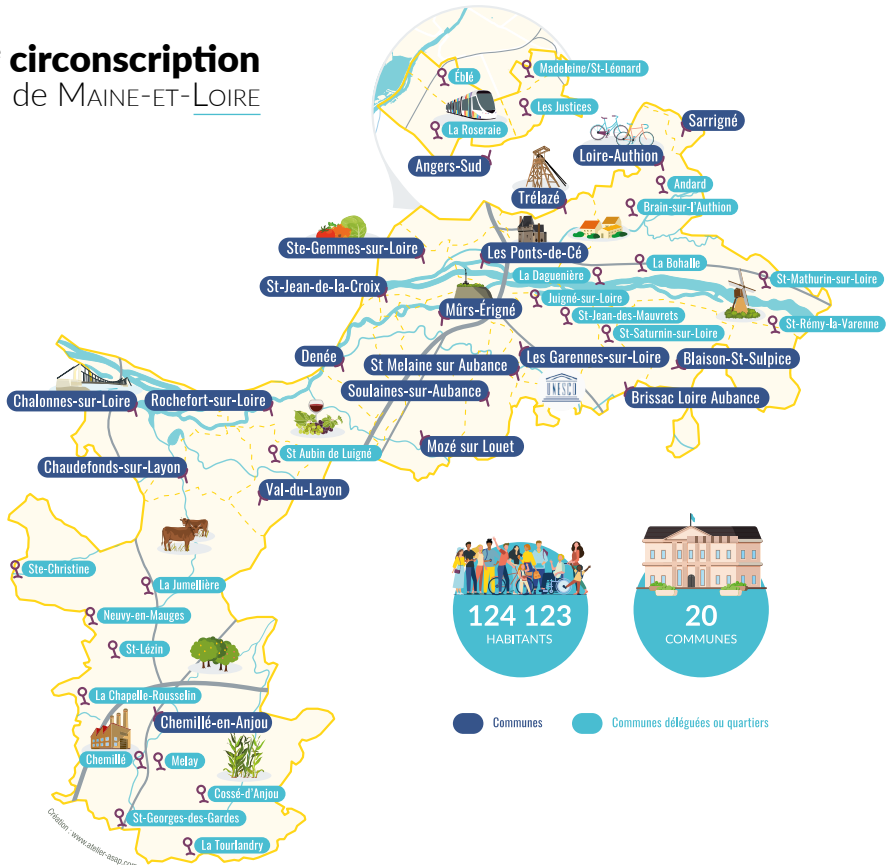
circonscription
de Maine-et-Loire

Éblé
Madeleine/St-Léonard
Les Justices
La Roseraie
Sarrigné
Angers-Sud
Loire-Authion
Andard
Trélazé
Brain-sur-l'Authion
Ste-Gemmes-sur-Loire
Les Ponts-de-Cé
La Bohalle
La Daguenière
St-Mathurin-sur-Loire
St-Jean-de-la-Croix
Juigné-sur-Loire
Mûrs-Érigné
St-Jean-des-Mauvrets
St-Rémy-la-Varenne
St-Saturnin-sur-Loire
Denée
St Melaine sur Aubance
Les Garennes-sur-Loire
Blaison-St-Sulpice
Soulaines-sur-Aubance
UNESCO
Chalonnes-sur-Loire
Rochefort-sur-Loire
Brissac Loire Aubance
Mozé sur Louet
St Aubin de Luigné
Chaudefonds-sur-Layon
Val-du-Layon
Ste-Christine
La Jumellière
124 123
HABITANTS
20
COMMUNES
Neuvy-en-Mauges
St-Lézin
La Chapelle-Rousselin
Chemillé-en-Anjou
Communes
Communes déléguées ou quartiers
Chemillé
Melay
Cossé-d'Anjou
St-Georges-des-Gardes
La Tourlandry
Création : www.atelier-asap.com